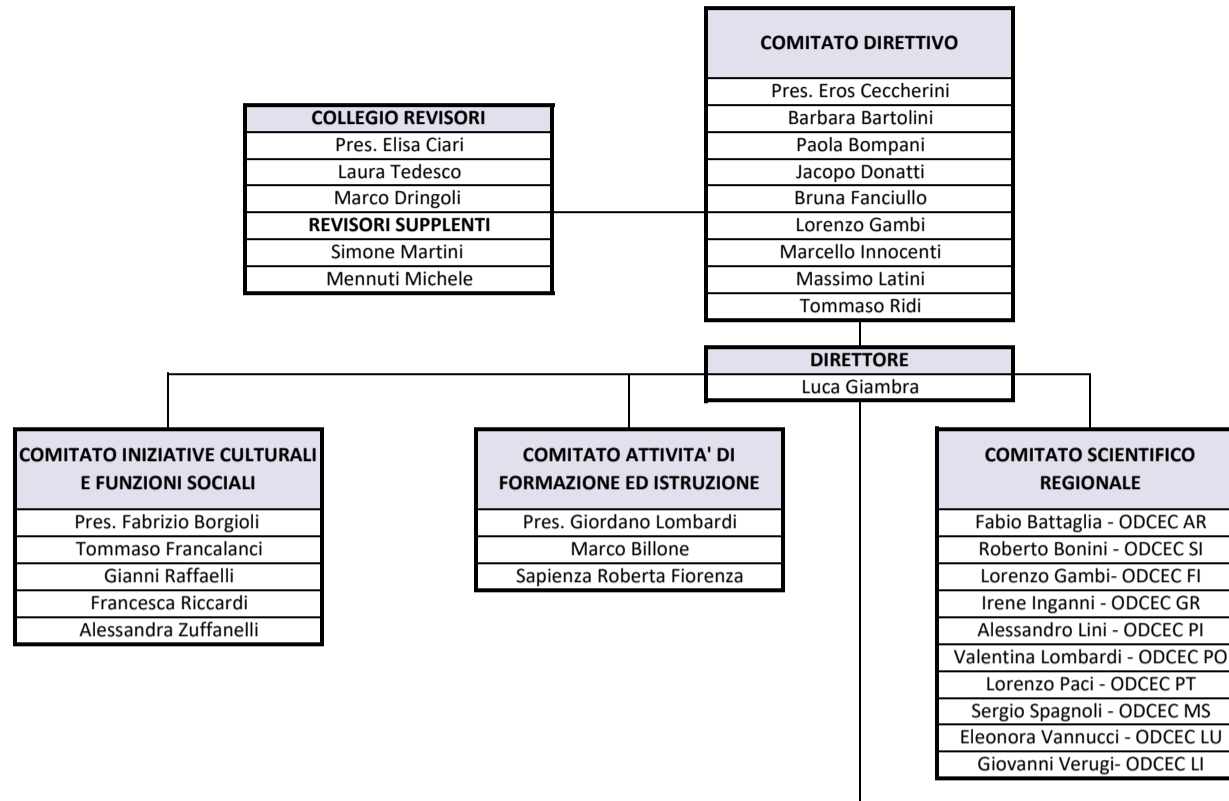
COMITATO DIRETTIVO

Pres. Eros Ceccherini
Barbara Bartolini
Paola Bompani
Jacopo Donatti
Bruna Fanciullo
Lorenzo Gambi
Marcello Innocenti
Massimo Latini
Tommaso Ridi

COLLEGIO REVISORI

Pres. Elisa Ciari
Laura Tedesco
Marco Dringoli

REVISORI SUPPLENTI

Simone Martini
Mennuti Michele

DIRETTORE

Luca Giambra

COMITATO INIZIATIVE CULTURALI E FUNZIONI SOCIALI

Pres. Fabrizio Borgioli
Tommaso Francalanci
Gianni Raffaelli
Francesca Riccardi
Alessandra Zuffanelli

COMITATO ATTIVITA' DI FORMAZIONE ED ISTRUZIONE

Pres. Giordano Lombardi
Marco Billone
Sapienza Roberta Fiorenza

COMITATO SCIENTIFICO REGIONALE

Fabio Battaglia - ODCEC AR
Roberto Bonini - ODCEC SI
Lorenzo Gambi- ODCEC FI
Irene Inganni - ODCEC GR
Alessandro Lini - ODCEC PI
Valentina Lombardi - ODCEC PO
Lorenzo Paci - ODCEC PT
Sergio Spagnoli - ODCEC MS
Eleonora Vannucci - ODCEC LU
Giovanni Verugi- ODCEC LI